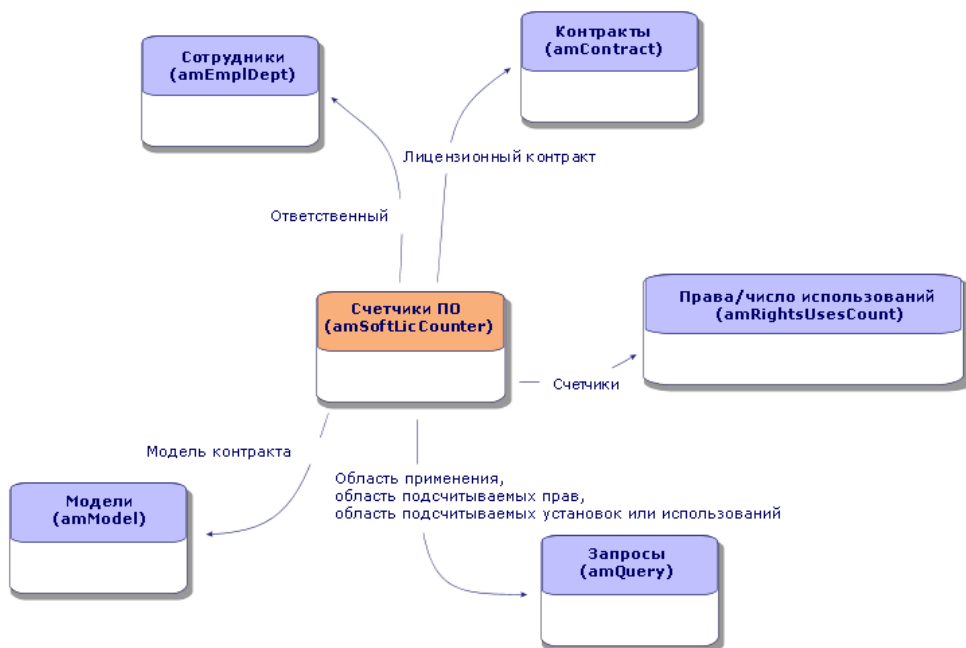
Сотрудники
(amEmplDept)

Контракты
(amContract)

Лицензионный контракт

Ответственный

Счетчики ПО
(amSoftLicCounter)

Права/число использований
(amRightsUsesCount)

Счетчики

Модель контракта

Область применения,
область подсчитываемых прав,
область подсчитываемых установок или использований

Модели
(amModel)

Запросы
(amQuery)